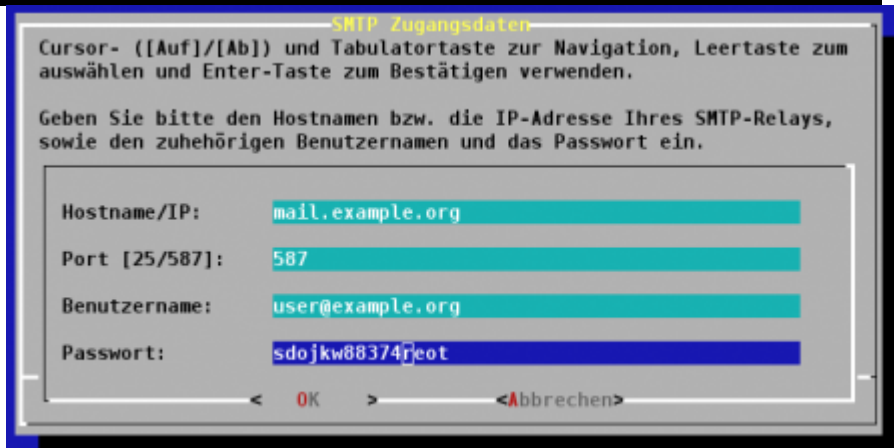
SMTP Zugangsdaten

Cursor- ([Auf]/[Ab]) und Tabulatortaste zur Navigation, Leertaste zum auswählen und Enter-Taste zum Bestätigen verwenden.

Geben Sie bitte den Hostnamen bzw. die IP-Adresse Ihres SMTP-Relays, sowie den zuhehörigen Benutzernamen und das Passwort ein.

| | |
|---|---|
| Hostname/IP: | mail.example.org |
| Port [25/587]: | 587 |
| Benutzername: | user@example.org |
| Passwort: | sdojkw88374reot |

< OK > <Abbrechen>